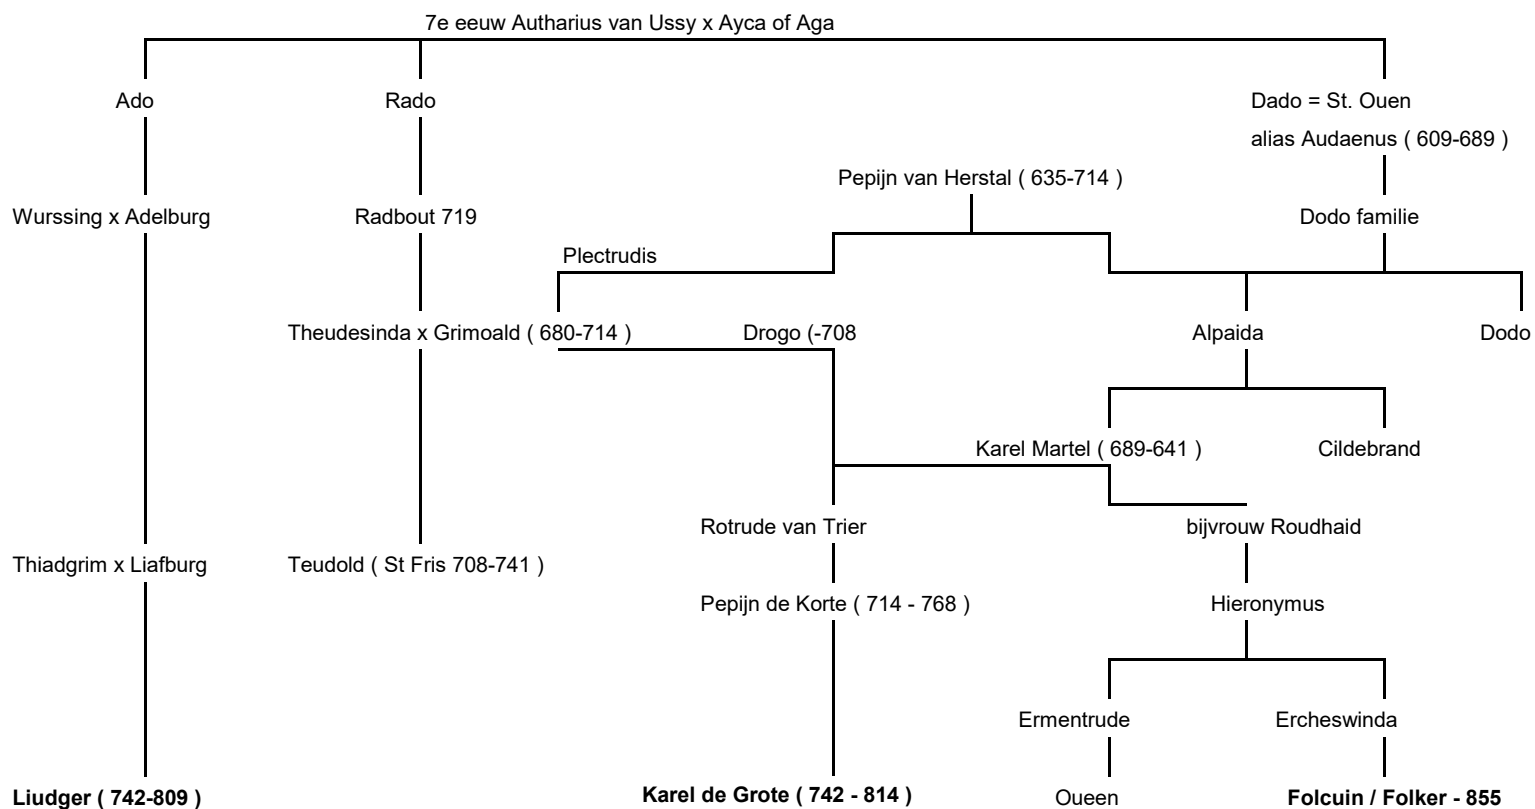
7e eeuw Autharius van Ussy x Ayca of Aga

Ado

Rado

Dado = St. Ouen

alias Audaenus ( 609-689 )

Pepijn van Herstal ( 635-714 )

Wurssing x Adelburg

Radbout 719

Dodo familie

Plectrudis

Theudesinda x Grimoald ( 680-714 )

Drogo (-708

Alpaida

Dodo

Karel Martel ( 689-641 )

Cildebrand

Rotrude van Trier

bijvrouw Roudhaid

Thiadgrim x Liafburg

Teudold ( St Fris 708-741 )

Pepijn de Korte ( 714 - 768 )

Hieronymus

Ermentrude

Ercheswinda

**Liudger ( 742-809 )**

**Karel de Grote ( 742 - 814 )**

Oueen

**Folcuin / Folker - 855**